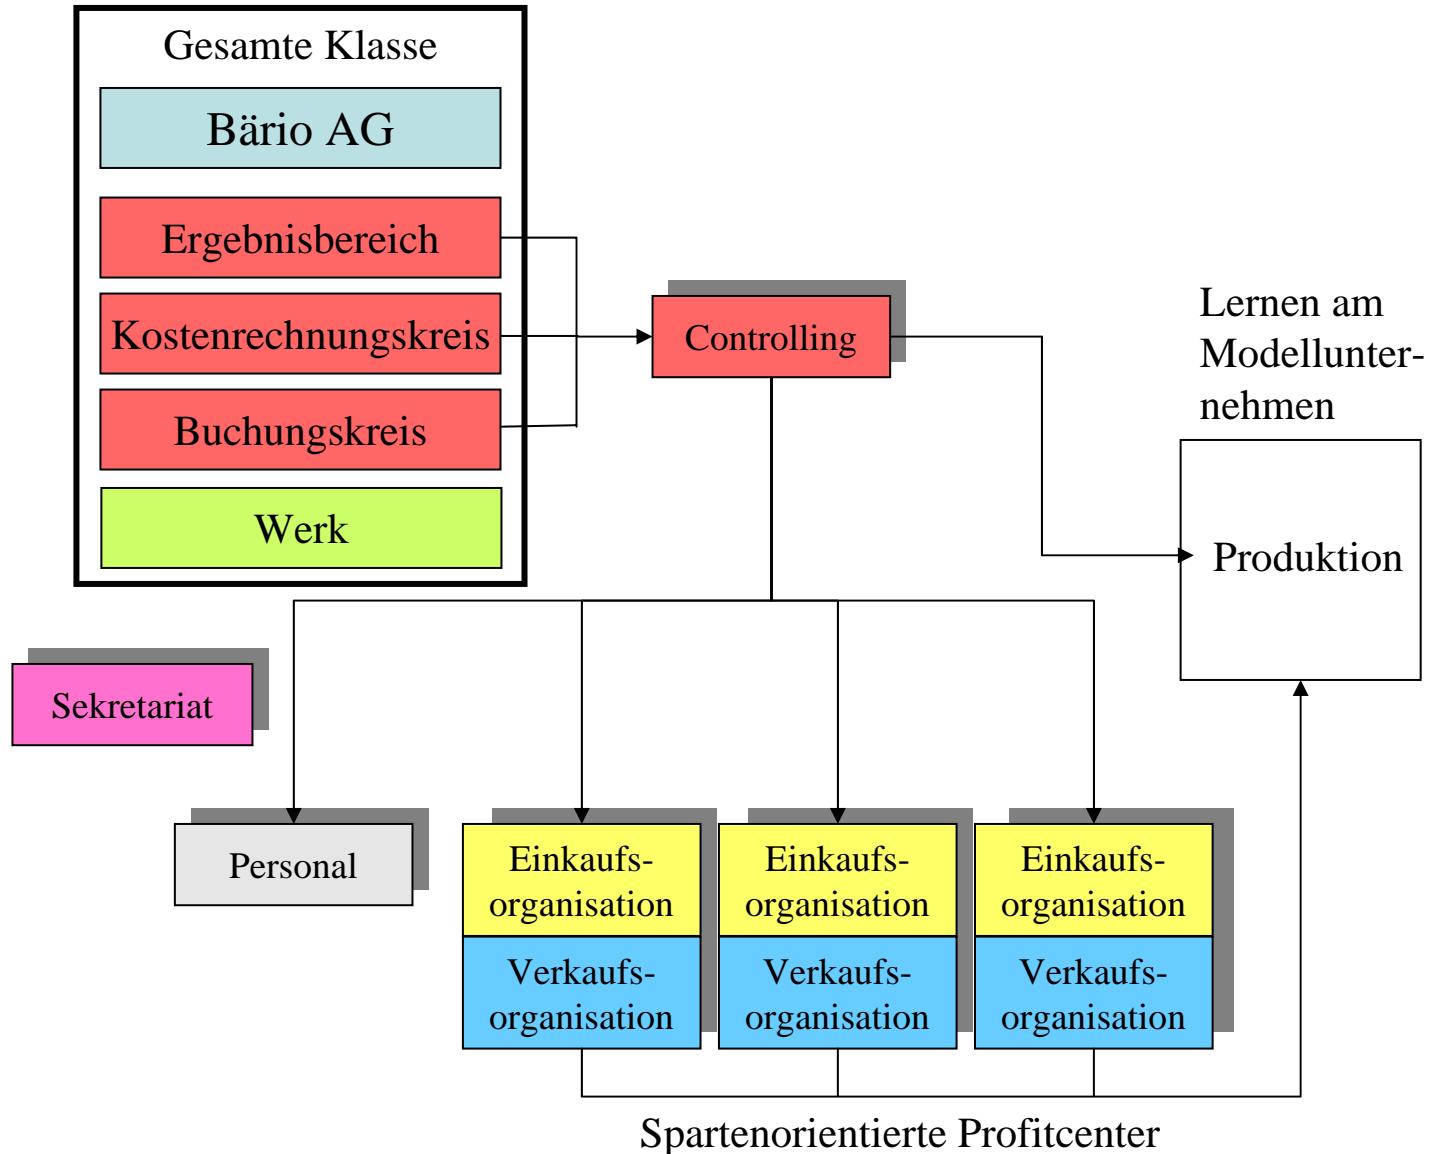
Gesamte Klasse

Bärio AG

Ergebnisbereich

Kostenrechnungskreis

Buchungskreis

Werk

Controlling

Lernen am Modellunternehmen

Produktion

Sekretariat

Personal

Einkaufsorganisation

Verkaufsorganisation

Einkaufsorganisation

Verkaufsorganisation

Einkaufsorganisation

Verkaufsorganisation

Spartenorientierte Profitcenter